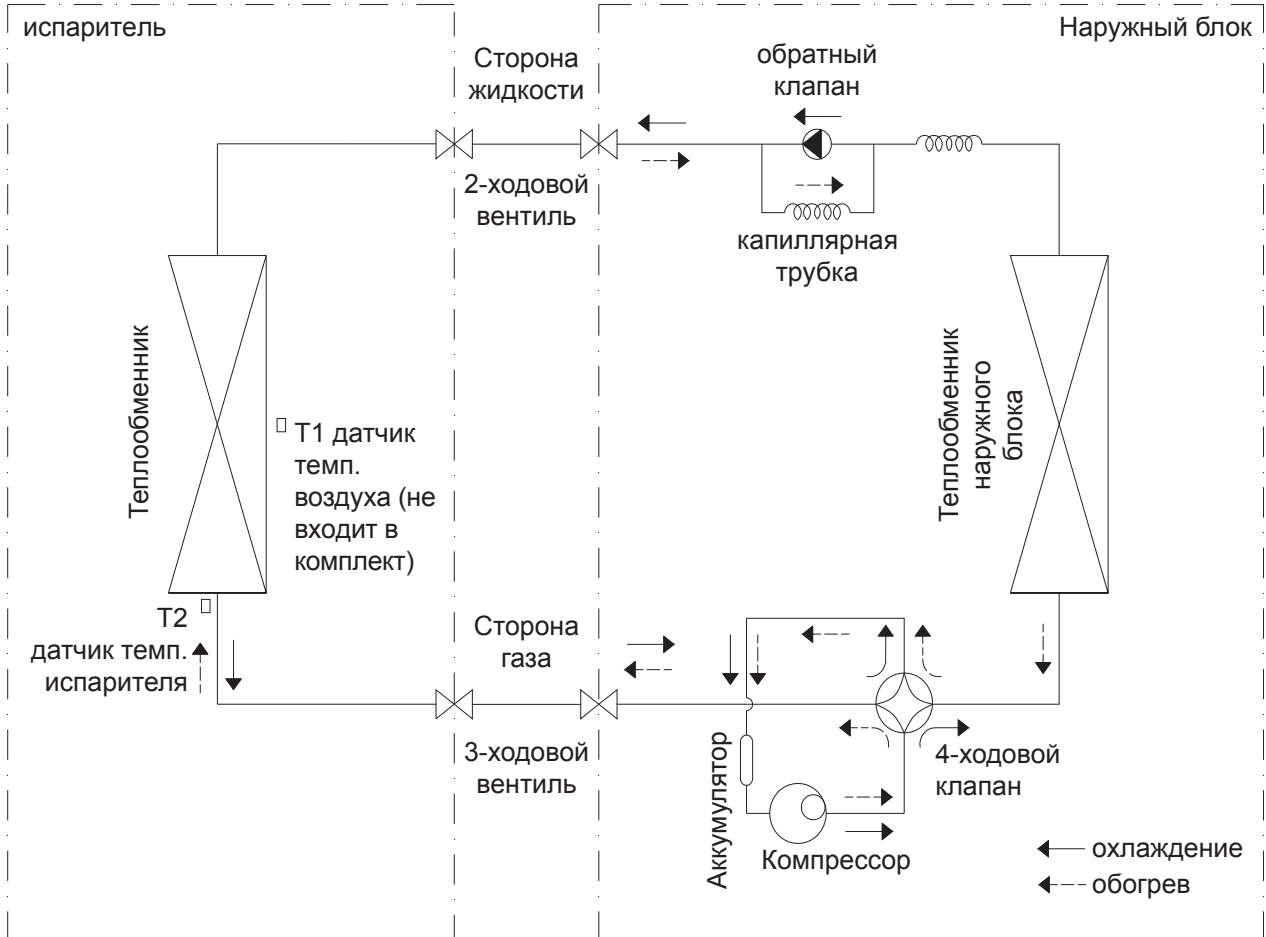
испаритель

Сторона жидкости

обратный клапан

Наружный блок

2-ходовой вентиль

капиллярная трубка

Теплообменник

T1 датчик темп. воздуха (не входит в комплект)

Теплообменник наружного блока

T2 датчик темп. испарителя

Сторона газа

3-ходовой вентиль

Аккумулятор

Компрессор

4-ходовой клапан

охлаждение

обогрев